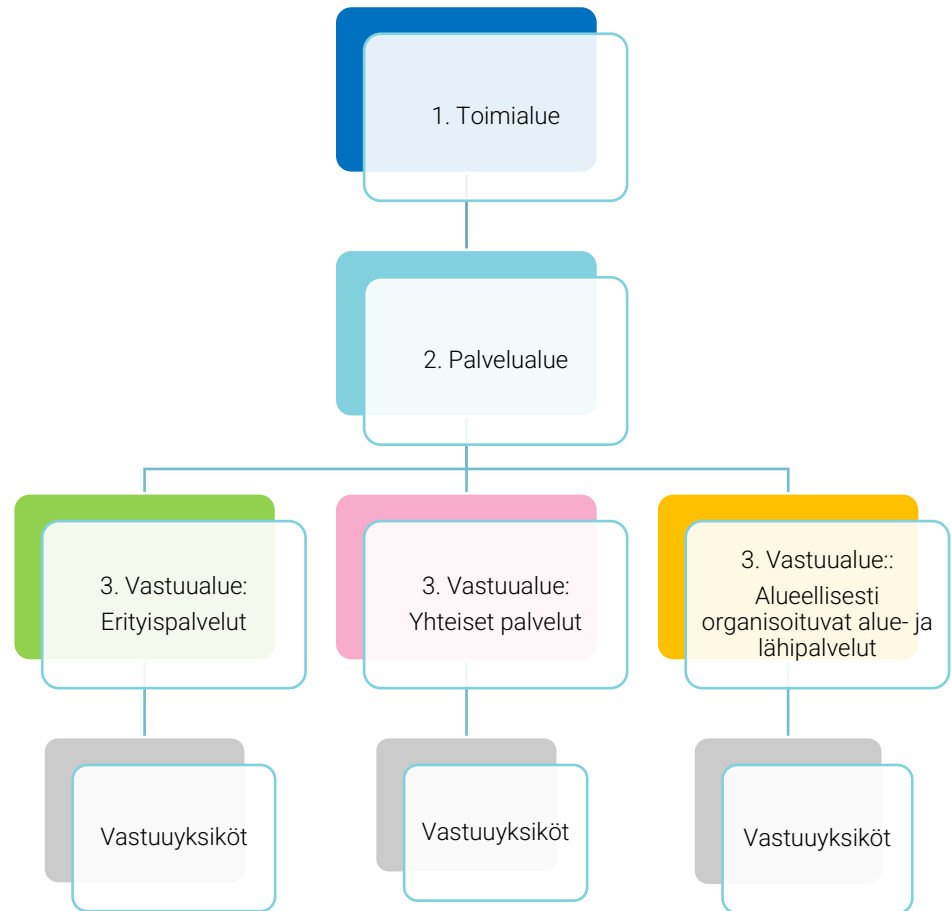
1. Toimialue

2. Palvelualue

3. Vastuualue: Erityispalvelut

3. Vastuualue: Yhteiset palvelut

3. Vastuualue:: Alueellisesti organisoituvat alue- ja lähipalvelut

Vastuuyksiköt

Vastuuyksiköt

Vastuuyksiköt